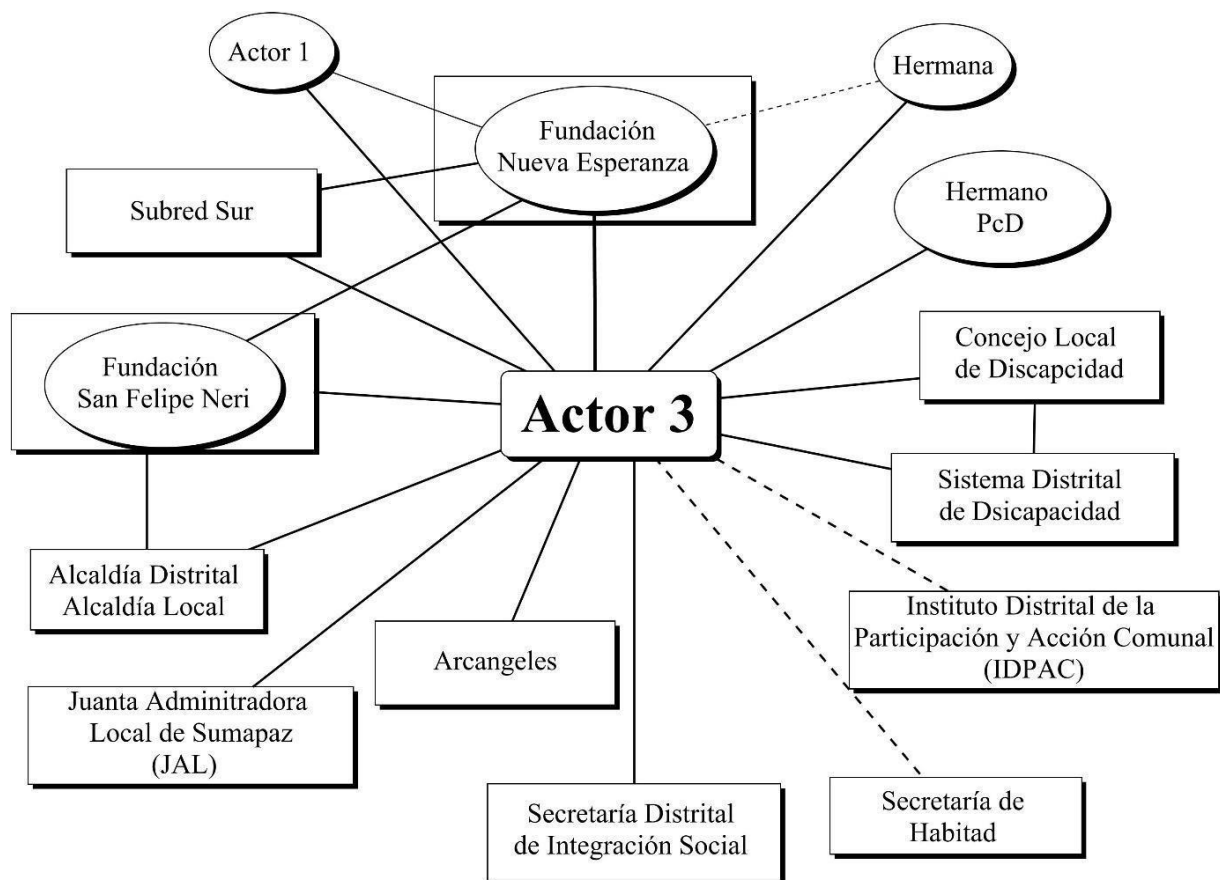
Actor 1

Fundación Nueva Esperanza

Hermana

Subred Sur

Hermano PcD

Fundación San Felipe Neri

Actor 3

Concejo Local de Discapcidad

Sistema Distrital de Dsicapacidad

Alcaldía Distrital Alcaldía Local

Instituto Distrital de la Participación y Acción Comunal (IDPAC)

Arcangeles

Juanta Adminitradora Local de Sumapaz (JAL)

Secretaría Distrital de Integración Social

Secretaría de Habitad